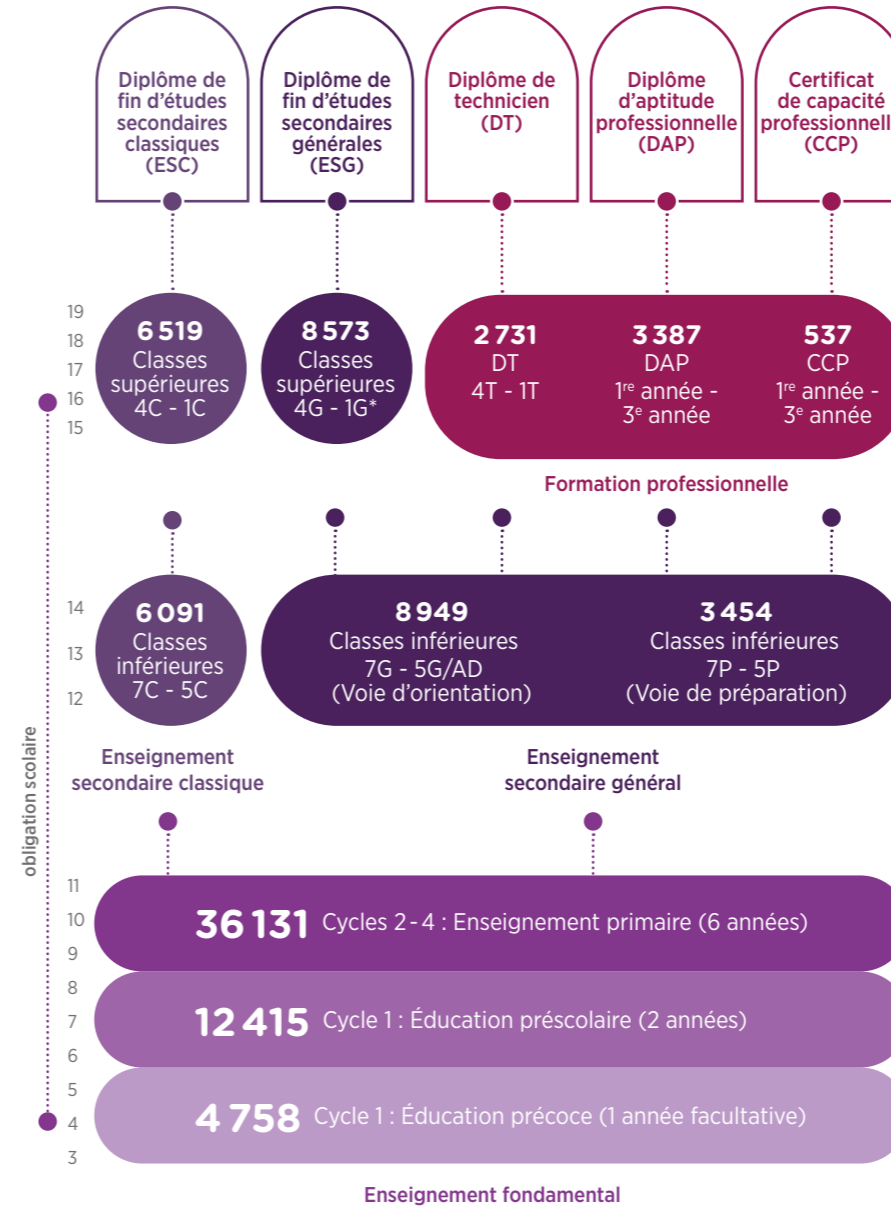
Diplôme de fin d'études secondaires classiques (ESC)

Diplôme de fin d'études secondaires générales (ESG)

Diplôme de technicien (DT)

Diplôme d'aptitude professionnelle (DAP)

Certificat de capacité professionnell (CCP)

19
18
17
16
15

6 519
Classes supérieures
4C - 1C

8 573
Classes supérieures
4G - 1G*

2 731
DT
4T - 1T

3 387
DAP
1$^{re}$ année - 3$^{e}$ année

537
CCP
1$^{re}$ année - 3$^{e}$ année

Formation professionnelle

14
13
12

6 091
Classes inférieures
7C - 5C

8 949
Classes inférieures
7G - 5G/AD
(Voie d'orientation)

3 454
Classes inférieures
7P - 5P
(Voie de préparation)

Enseignement secondaire classique

Enseignement secondaire général

obligation scolaire

11
10
9
8
7
6
5
4
3

36 131 Cycles 2 - 4 : Enseignement primaire (6 années)

12 415 Cycle 1 : Éducation préscolaire (2 années)

4 758 Cycle 1 : Éducation précoce (1 année facultative)

Enseignement fondamental